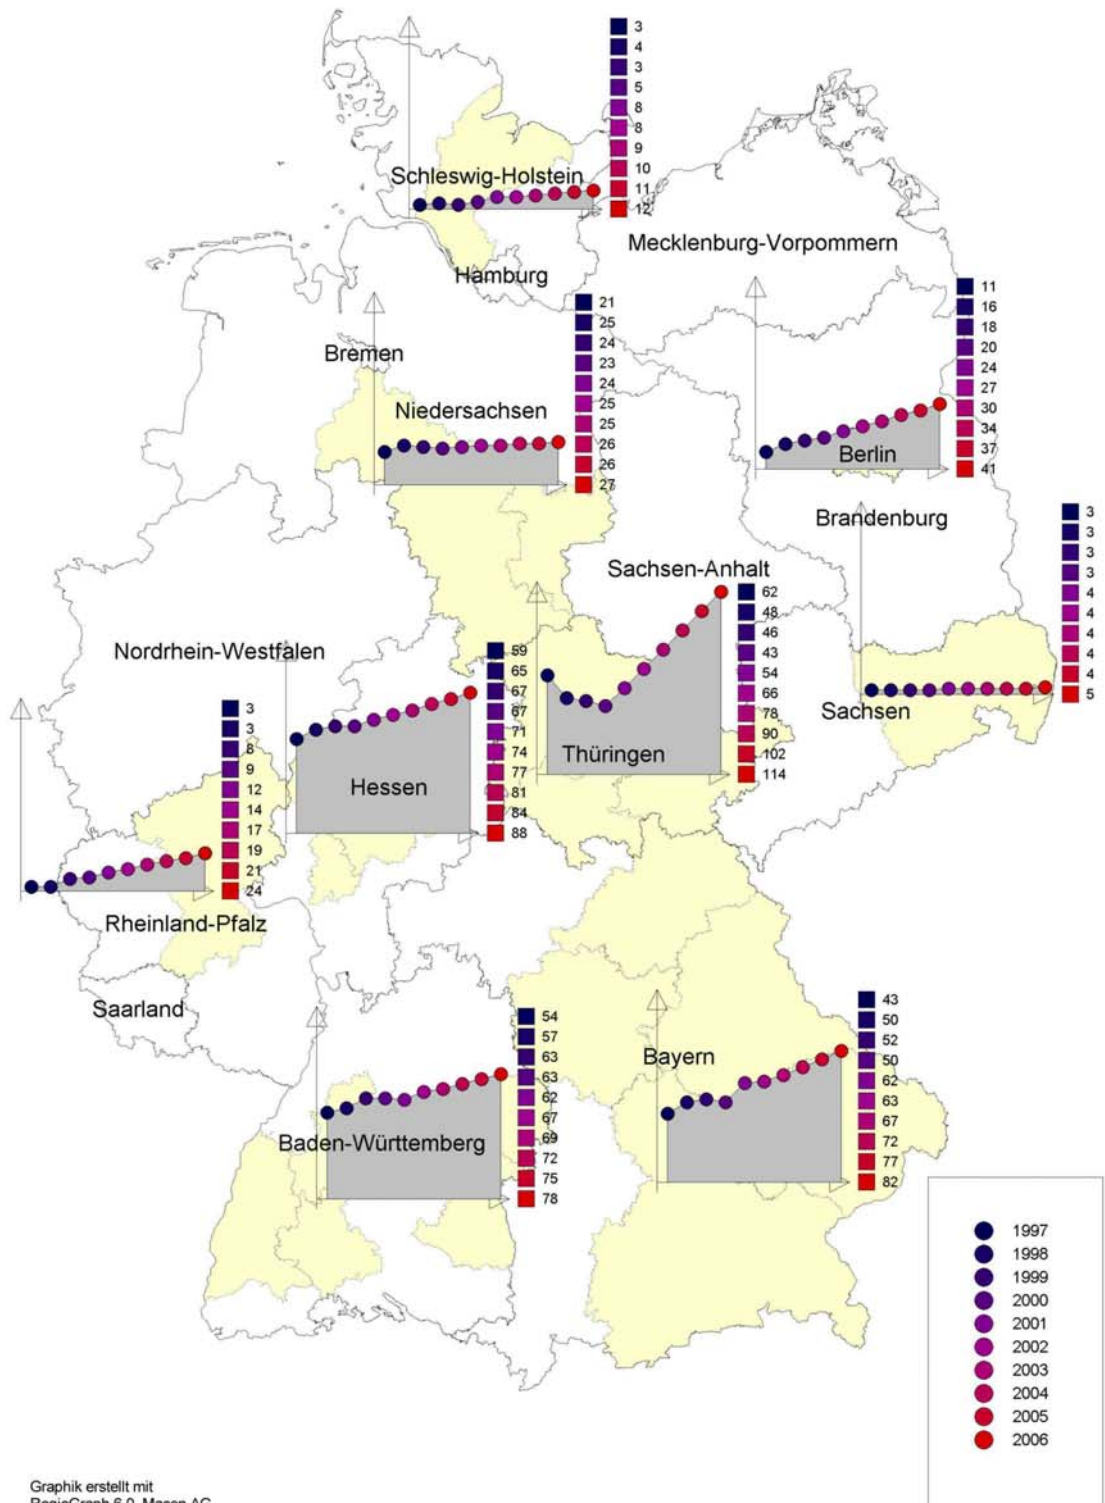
3
4
3
5
8
8
9
10
11
12

Schleswig-Holstein

Mecklenburg-Vorpommern

Hamburg

11
16
18
20
24
27
30
34
37
41

21
25
24
23
24
25
25
26
26
27

Bremen

Niedersachsen

Berlin

Brandenburg

3
3
3
3
4
4
4
4
4
5

Sachsen-Anhalt

62
48
46
43
54
66
78
90
102
114

Nordrhein-Westfalen

59
65
67
67
71
74
77
81
84
88

Sachsen

3
3
8
9
12
14
17
19
21
24

Thüringen

Hessen

Rheinland-Pfalz

Saarland

54
57
63
63
62
67
69
72
75
78

43
50
52
50
62
63
67
72
77
82

Bayern

Baden-Württemberg

1997
1998
1999
2000
2001
2002
2003
2004
2005
2006

Graphik erstellt mit
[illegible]